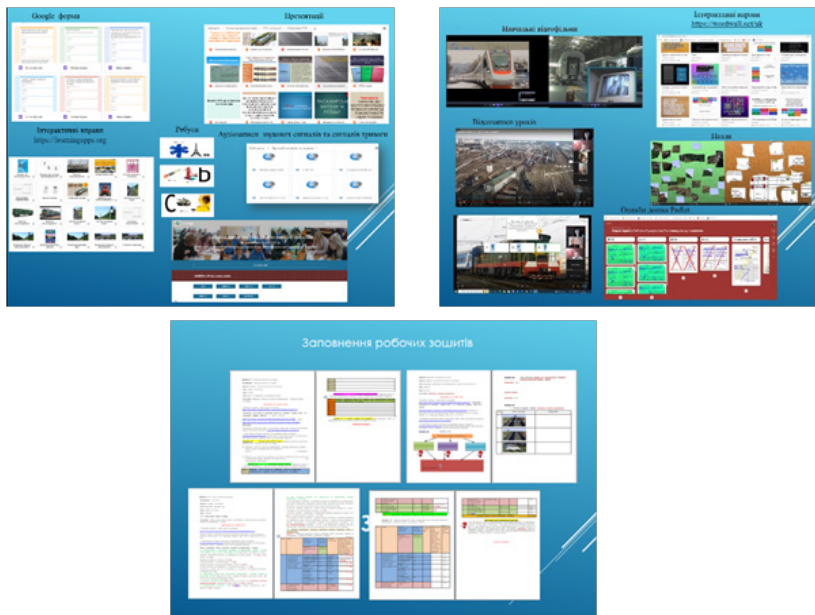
Google форми

Презентації

Інтерактивні вправи
https://learningapps.org

Ребуси

Аудіозаписи звукових сигналів та сигналів тривоги

Навчальні відеофільми

Інтерактивні вправи
https://wordwall.net/uk

Відеозапис уроків

Пазли

Онлайн дошка Padlet

Заповнення робочих зошитів